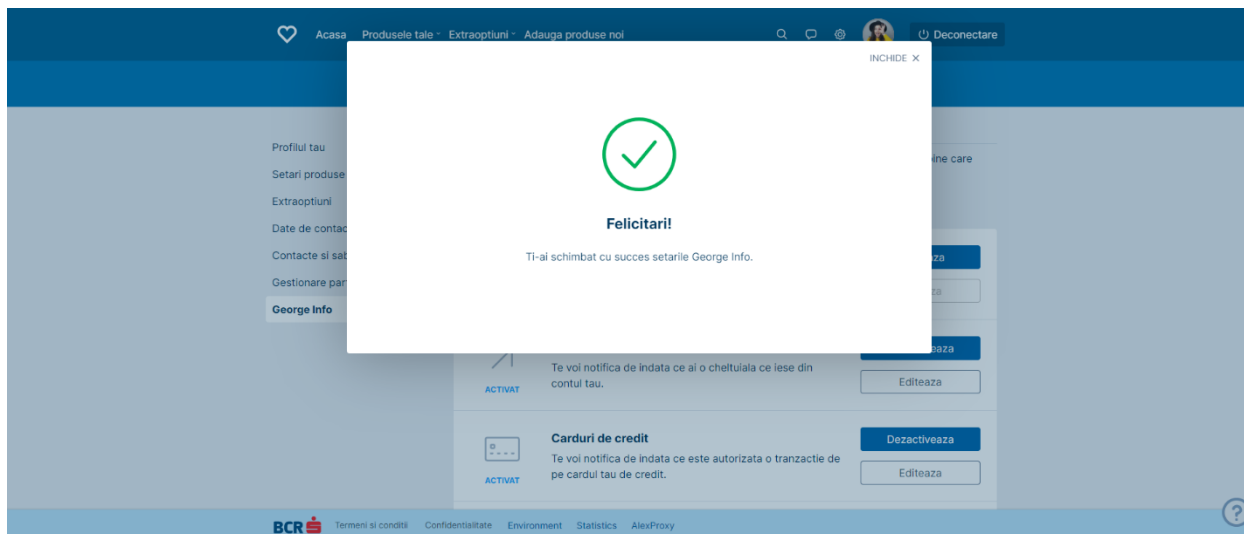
Acasa Produsele tale Extraoptiuni Adauga produse noi

Deconectare

INCHIDE ✕

Profilul tau
Setari produse
Extraoptiuni
Date de contac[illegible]
Contacte si sab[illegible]
Gestionare par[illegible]
George Info

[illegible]oine care

Felicitari!

Ti-ai schimbat cu succes setarile George Info.

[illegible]aza

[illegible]za

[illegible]teaza

ACTIVAT

Te voi notifica de indata ce ai o cheltuiala ce iese din contul tau.

Editeaza

Carduri de credit

Te voi notifica de indata ce este autorizata o tranzactie de pe cardul tau de credit.

ACTIVAT

Dezactiveaza

Editeaza

BCR Termeni si conditii Confidentialitate Environment Statistics AlexProxy

?